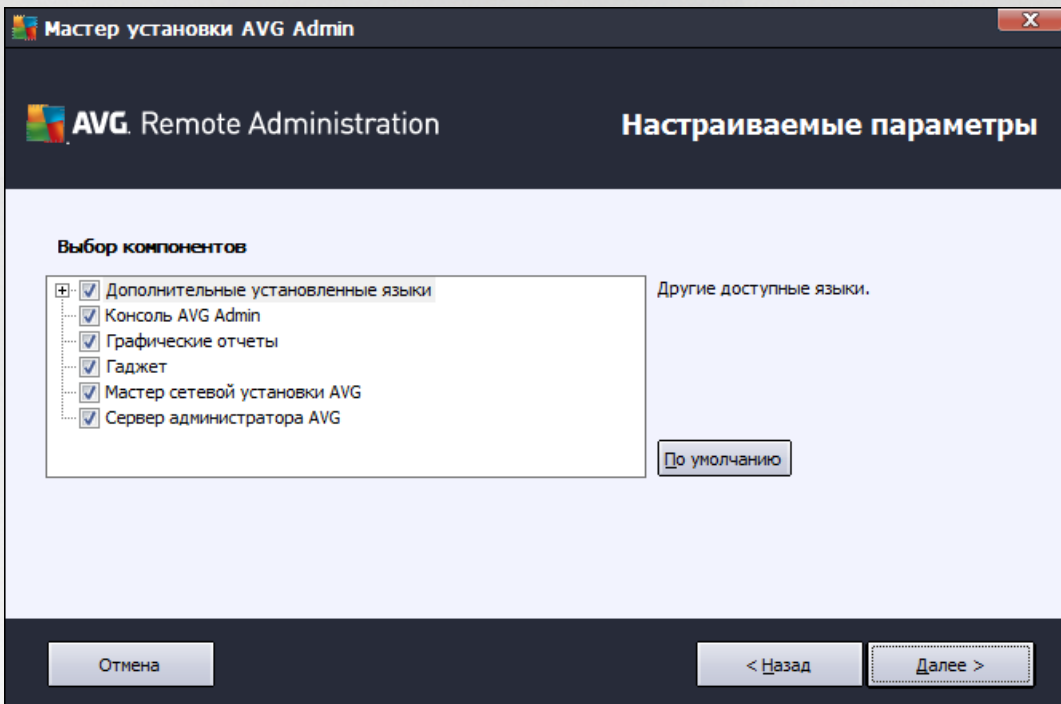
Мастер установки AVG Admin

AVG. Remote Administration

Настраиваемые параметры

Выбор компонентов

Дополнительные установленные языки
Консоль AVG Admin
Графические отчеты
Гаджет
Мастер сетевой установки AVG
Сервер администратора AVG

Другие доступные языки.

По умолчанию

Отмена

< Назад

Далее >